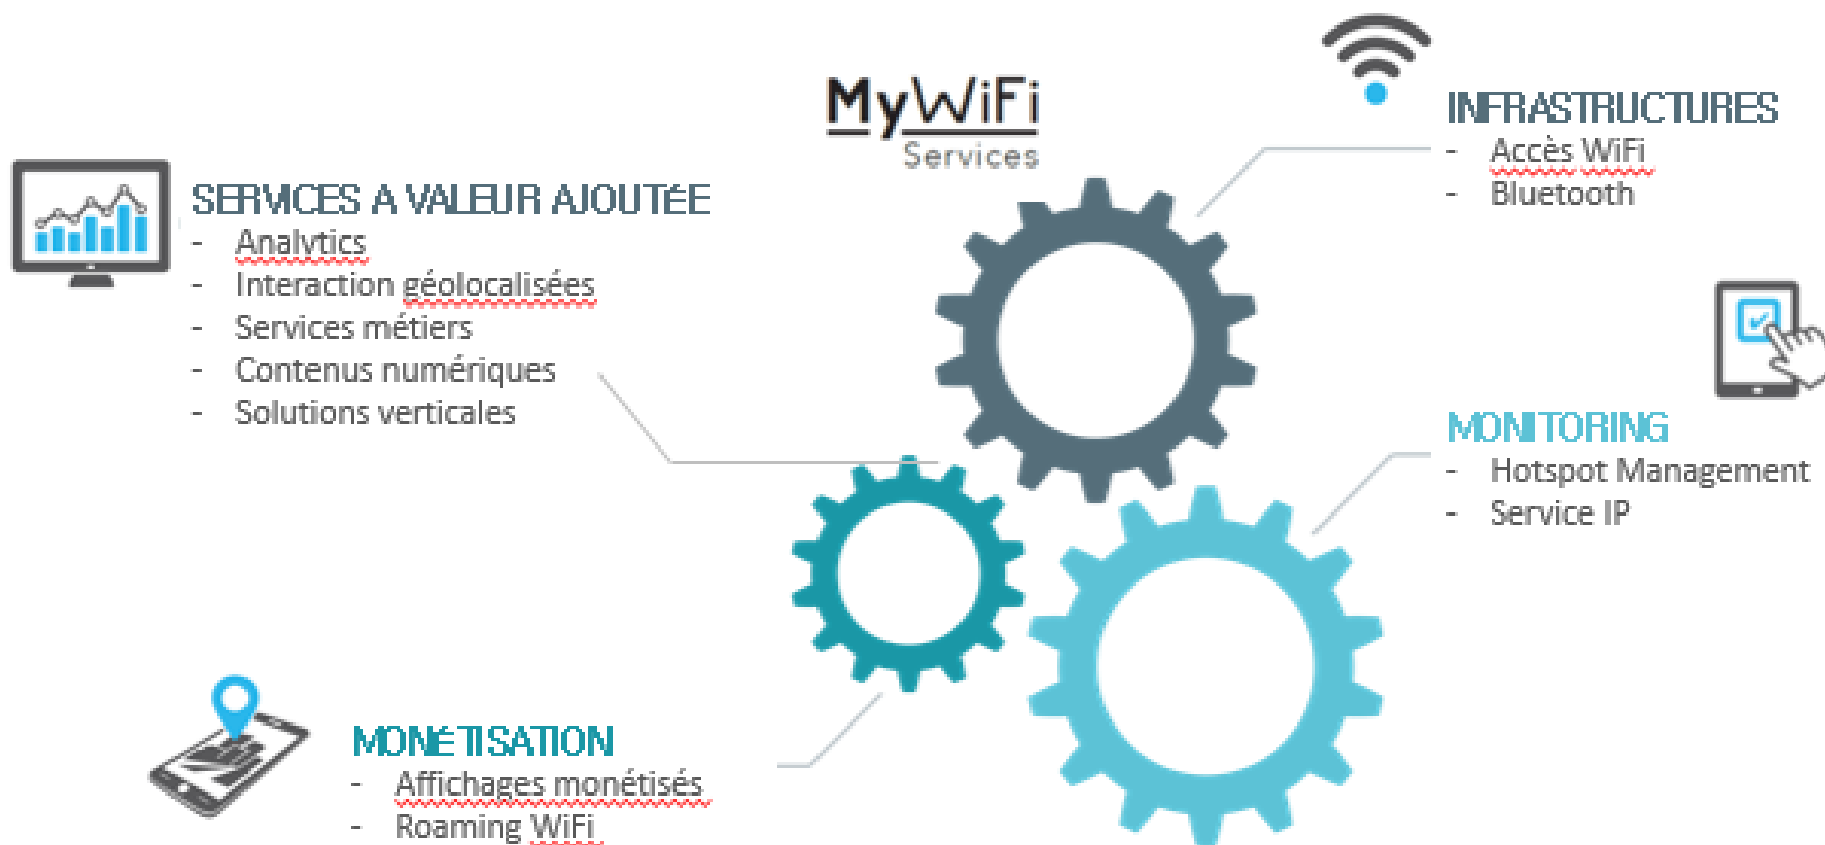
MyWiFi
Services

INFRASTRUCTURES
- Accès WiFi
- Bluetooth

SERVICES A VALEUR AJOUTEE
- Analytics
- Interaction géolocalisées
- Services métiers
- Contenus numériques
- Solutions verticales

MONITORING
- Hotspot Management
- Service IP

MONETISATION
- Affichages monétisés
- Roaming WiFi